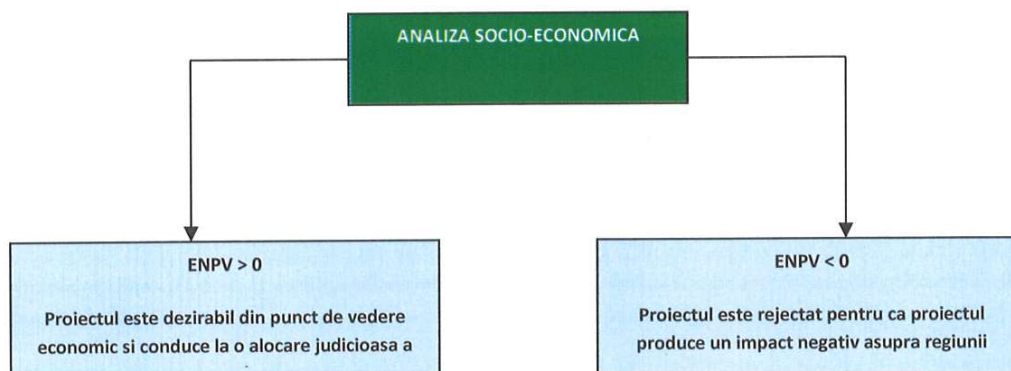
ANALIZA SOCIO-ECONOMICA

ENPV > 0

Proiectul este dezirabil din punct de vedere economic si conduce la o alocare judicioasa a

ENPV < 0

Proiectul este rejectat pentru ca proiectul produce un impact negativ asupra regiunii